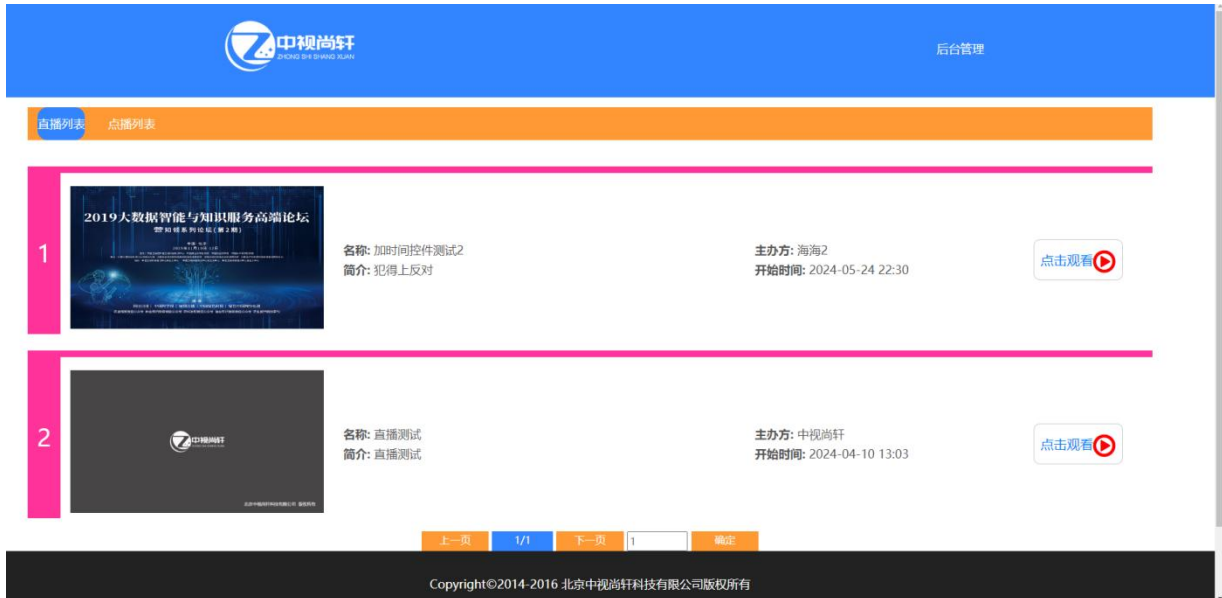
中视尚轩
ZHONG SHI SHANG XUAN

后台管理

直播列表 点播列表

1

2019大数据智能与知识服务高端论坛

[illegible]

名称: 加时间控件测试2
简介: 犯得上反对

主办方: 海海2
开始时间: 2024-05-24 22:30

点击观看

2

中视尚轩

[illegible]

名称: 直播测试
简介: 直播测试

主办方: 中视尚轩
开始时间: 2024-04-10 13:03

点击观看

上一页 1/1 下一页 1 确定

Copyright©2014-2016 北京中视尚轩科技有限公司版权所有